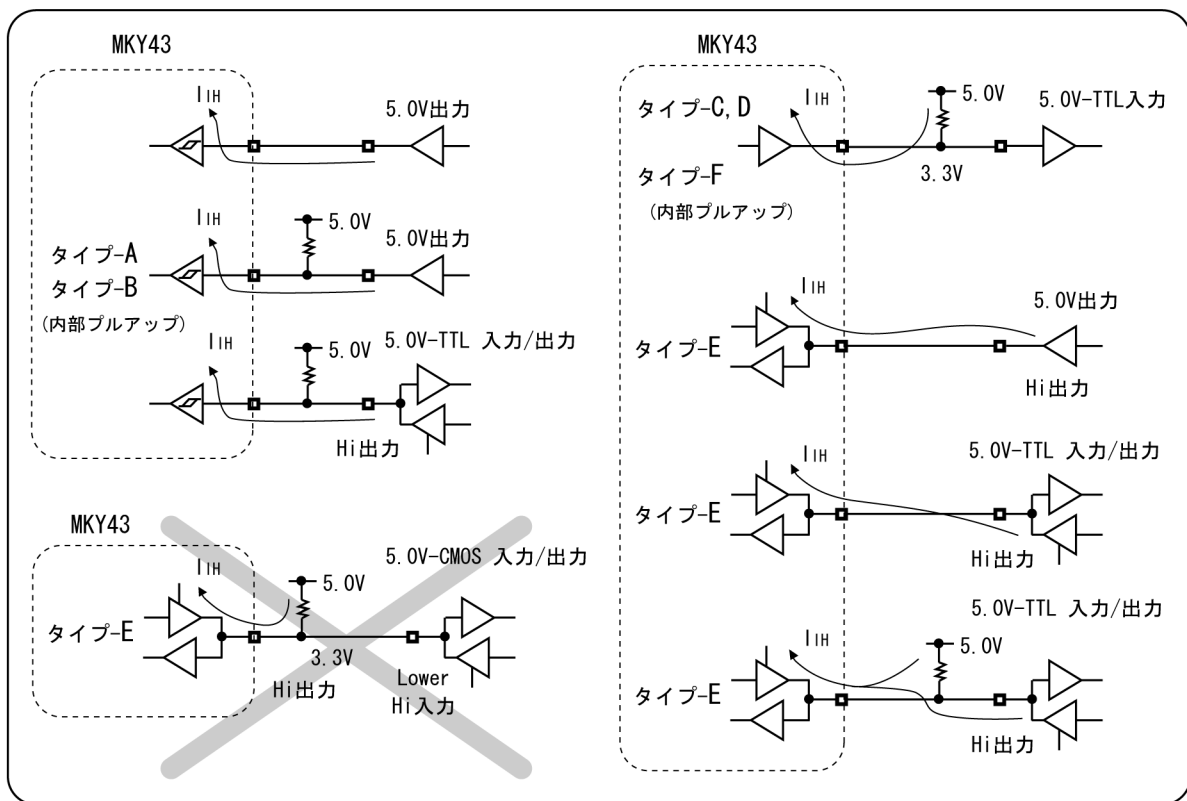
MKY43

$I_{IH}$

5.0V出力

$I_{IH}$

5.0V

5.0V出力

タイプ-A

タイプ-B

(内部プルアップ)

$I_{IH}$

5.0V

5.0V-TTL 入力/出力

Hi出力

MKY43

$I_{IH}$

5.0V

5.0V-CMOS 入力/出力

タイプ-E

3.3V

Hi出力

Lower Hi入力

MKY43

タイプ-C, D

$I_{IH}$

5.0V

5.0V-TTL入力

3.3V

タイプ-F

(内部プルアップ)

$I_{IH}$

5.0V出力

タイプ-E

Hi出力

$I_{IH}$

5.0V-TTL 入力/出力

タイプ-E

Hi出力

5.0V-TTL 入力/出力

$I_{IH}$

5.0V

タイプ-E

Hi出力